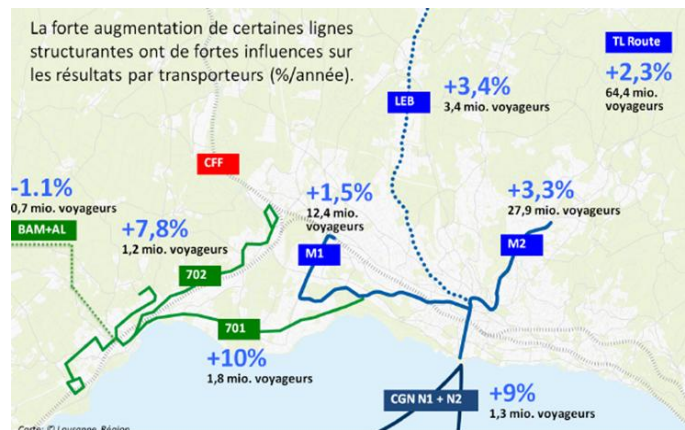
La forte augmentation de certaines lignes structurantes ont de fortes influences sur les résultats par transporteurs (%/année).

TL Route
+2,3%
64,4 mio. voyageurs

LEB
+3,4%
3,4 mio. voyageurs

CFF

-1.1%
0,7 mio. voyageurs

BAM+AL

+7,8%
1,2 mio. voyageurs

702

+1,5%
12,4 mio. voyageurs

M1

+3,3%
27,9 mio. voyageurs

M2

701

+10%
1,8 mio. voyageurs

CGN N1 + N2

+9%
1,3 mio. voyageurs

Carte: © Lausanne Région